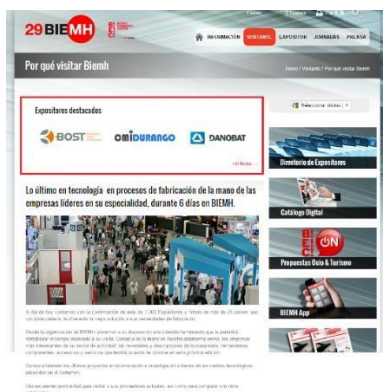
29BIEMH

INFORMACION VISITANTES EXPOSITORES JORNADAS PRENSA

Por qué visitar Biemh

Home / Visitante / Por qué visitar Biemh

Expositores destacados

BOST

ONDURANGO

DANOBAT

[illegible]

Seleccionar idioma

Lo último en tecnología en procesos de fabricación de la mano de las empresas líderes en su especialidad, durante 6 días en BIEMH.

Directorio de Expositores

Catálogo Digital

ON

Propuestas Ocio & Turismo

BIEMH App

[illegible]